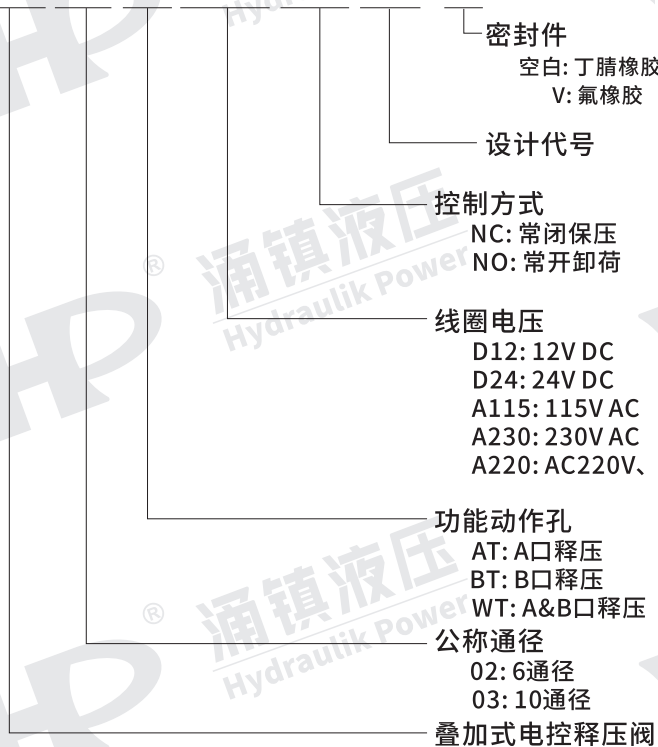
密封件
空白: 丁腈橡胶
V: 氟橡胶

设计代号

控制方式
NC: 常闭保压
NO: 常开卸荷

线圈电压
D12: 12V DC
D24: 24V DC
A115: 115V AC
A230: 230V AC
A220: AC220V、

功能动作孔
AT: A口释压
BT: B口释压
WT: A&B口释压

公称通径
02: 6通径
03: 10通径

叠加式电控释压阀

涌镇液压
Hydraulik Power
涌镇液压
Hydraulik Power